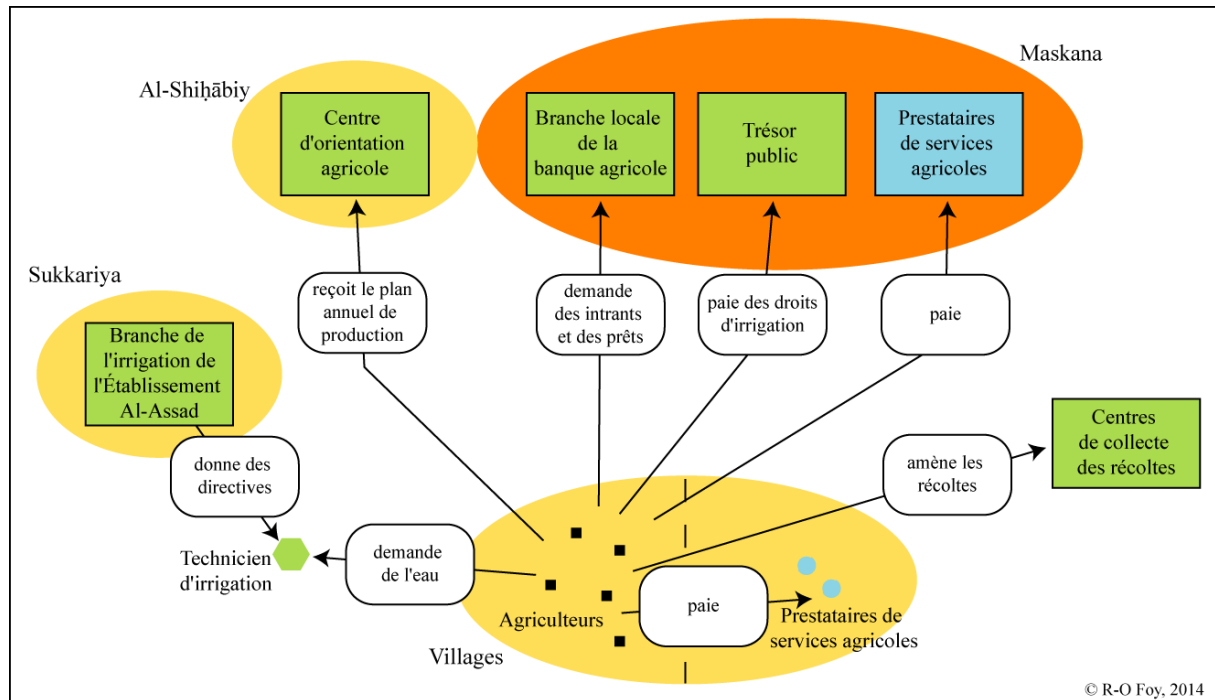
Maskana

Al-Shiḥābiy

Centre d'orientation agricole

Branche locale de la banque agricole

Trésor public

Prestataires de services agricoles

Sukkariya

reçoit le plan annuel de production

demande des intrants et des prêts

paie des droits d'irrigation

paie

Branche de l'irrigation de l'Établissement Al-Assad

donne des directives

amène les récoltes

Centres de collecte des récoltes

Technicien d'irrigation

demande de l'eau

paie

Agriculteurs

Prestataires de services agricoles

Villages

© R-O Foy, 2014